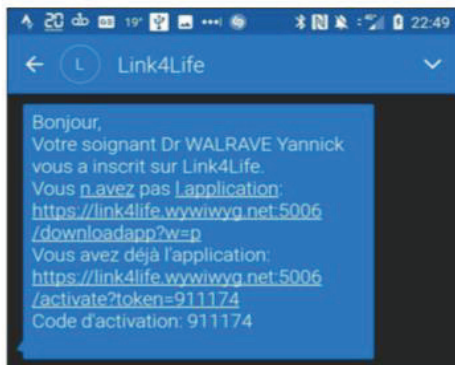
20 19° 22:49

L Link4Life

Bonjour,
Votre soignant Dr WALRAVE Yannick vous a inscrit sur Link4Life.
Vous n.avez pas l.application:
https://link4life.wywiwyg.net:5006/downloadapp?w=p
Vous avez déjà l'application:
https://link4life.wywiwyg.net:5006/activate?token=911174
Code d'activation: 911174